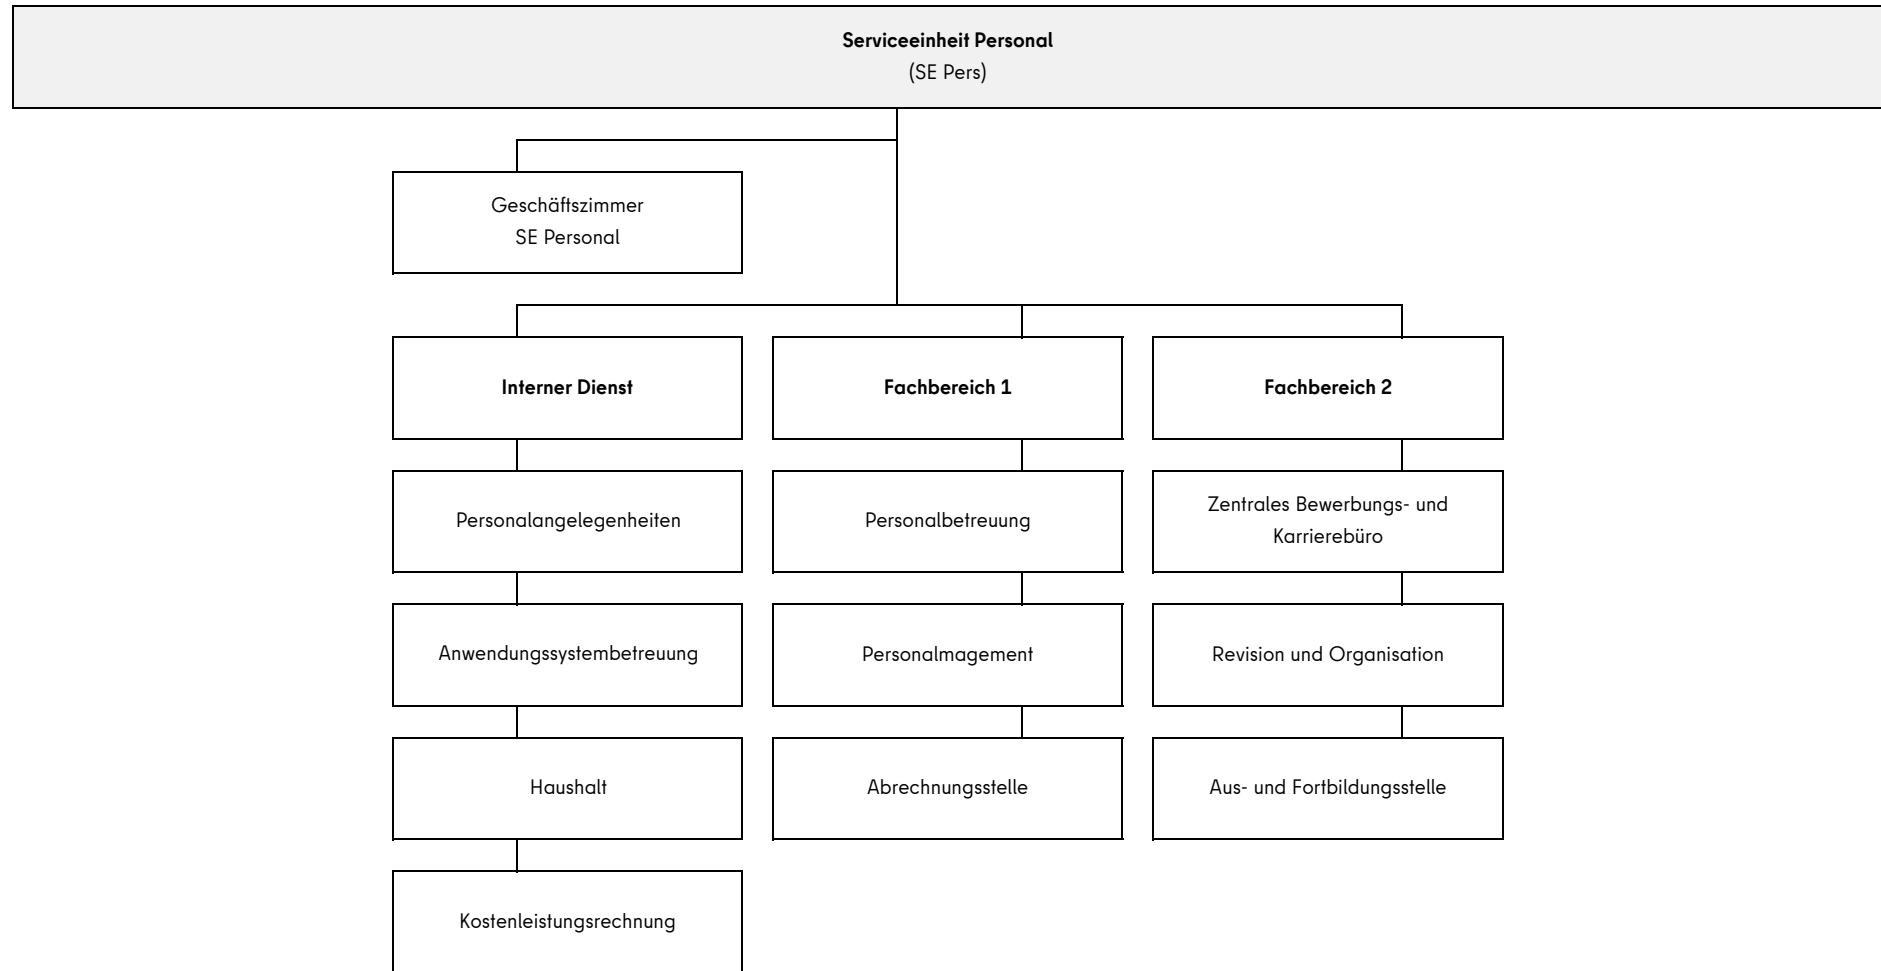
**Serviceeinheit Personal**
(SE Pers)

Geschäftszimmer
SE Personal

**Interner Dienst**

Personalangelegenheiten

Anwendungssystembetreuung

Haushalt

Kostenleistungsrechnung

**Fachbereich 1**

Personalbetreuung

Personalmagement

Abrechnungsstelle

**Fachbereich 2**

Zentrales Bewerbungs- und Karrierebüro

Revision und Organisation

Aus- und Fortbildungsstelle